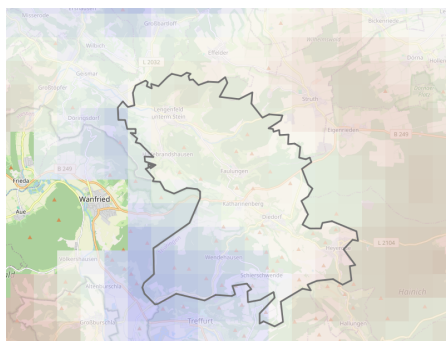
Geisleden
Effelder
L 2052
Lengenfeld
unterm Stein
Struth
Eigenrieden
B 249
Hildebrandshausen
Faulungen
Katharinenberg
Diedorf
Wanfried
Frieda
Aue
B 249
Wendehausen
Schierschwende
L 2104
Treffurt
Hainich
Großburschla